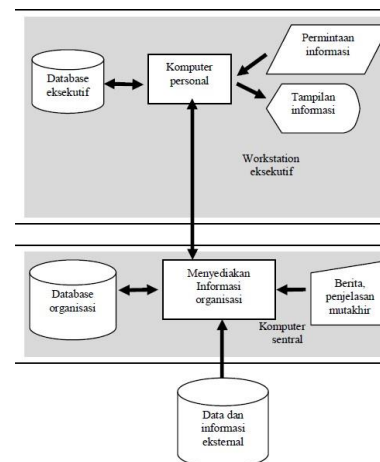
Database eksekutif

Komputer personal

Permintaan informasi

Tampilan informasi

Workstation eksekutif

Database organisasi

Menyediakan Informasi organisasi

Berita, penjelasan mutakhir

Komputer sentral

Data dan informasi eksternal